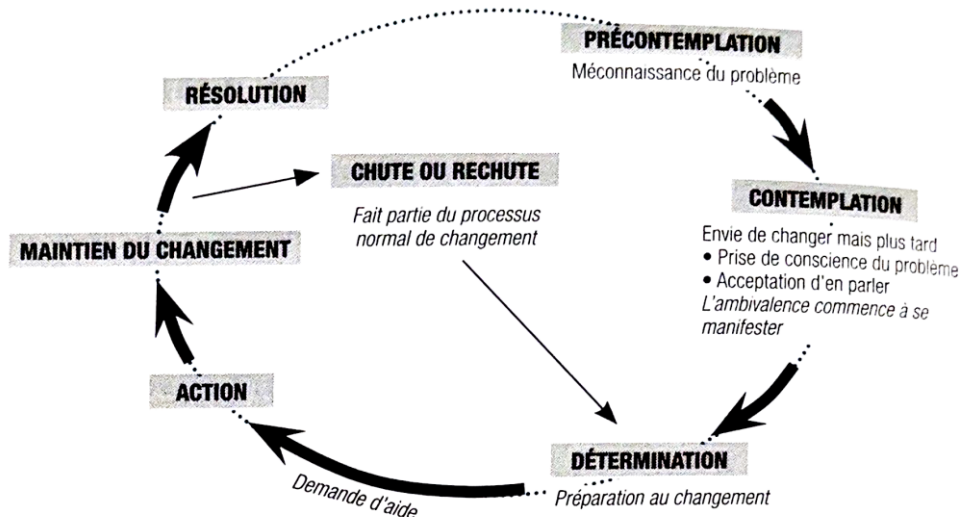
PRÉCONTEMPLATION
Méconnaissance du problème

CONTEMPLATION
Envie de changer mais plus tard
• Prise de conscience du problème
• Acceptation d'en parler
L'ambivalence commence à se manifester

DÉTERMINATION
Préparation au changement

Demande d'aide

ACTION

MAINTIEN DU CHANGEMENT

RÉSOLUTION

CHUTE OU RECHUTE
Fait partie du processus normal de changement